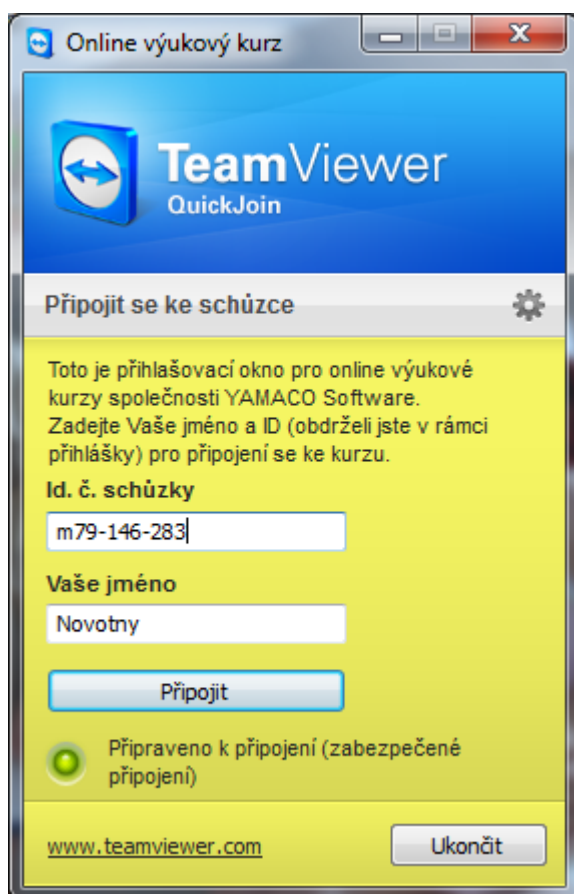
Online výukový kurz

TeamViewer
QuickJoin

Připojit se ke schůzce

Toto je přihlašovací okno pro online výukové kurzy společnosti YAMACO Software. Zadejte Vaše jméno a ID (obdrželi jste v rámci přihlášky) pro připojení se ke kurzu.

Id. č. schůzky
m79-146-283

Vaše jméno
Novotny

Připojit

Připraveno k připojení (zabezpečené připojení)

www.teamviewer.com

Ukončit